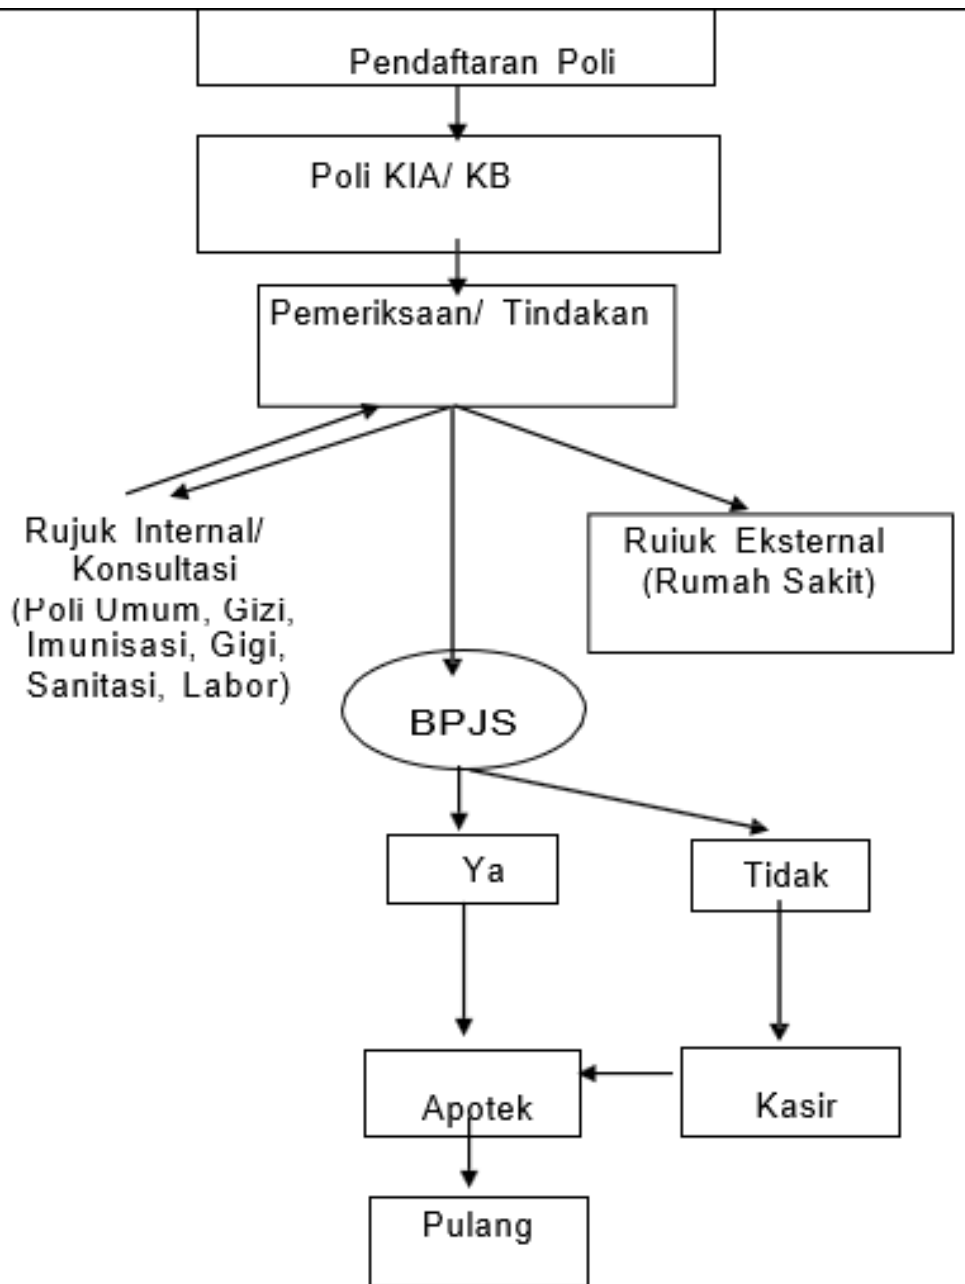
Pendaftaran Poli

Poli KIA/ KB

Pemeriksaan/ Tindakan

Rujuk Internal/ Konsultasi (Poli Umum, Gizi, Imunisasi, Gigi, Sanitasi, Labor)

Ruiuk Eksternal (Rumah Sakit)

BPJS

Ya

Tidak

Apotek

Kasir

Pulang